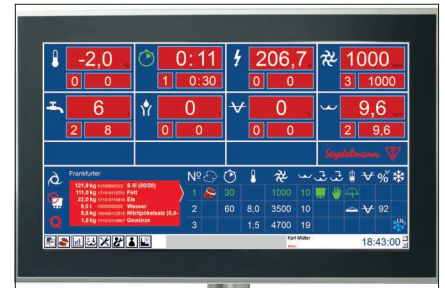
-2,0
0 0
0:11
1 0:30
206,7
0 0
1000
3 1000
6
2 8
0
0 0
0
0 0
9,6
2 9,6
Seydelmann

Frankfurter
121,9 kg S III (00/20)
111,0 kg Fett
22,0 kg Eis
0,0 l Wasser
5,5 kg Nitritpökelsalz (0,4-
1,5 kg Gewürze

| Nº |  |  |  |  |  |  |  |
|---|---|---|---|---|---|---|---|
| 1 |  | 30 |  | 1000 | 10 |  |  |
| 2 |  | 60 | 8,0 | 3500 | 10 |  | 92 |
| 3 |  |  | 1,5 | 4700 | 19 |  |  |

Karl Müller
18:43:00